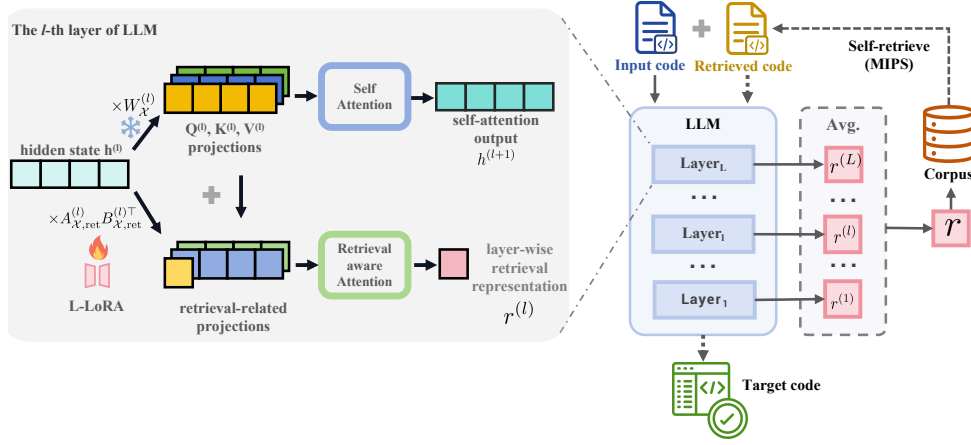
The $l$-th layer of LLM

$\times W_{\mathcal{X}}^{(l)}$

Self Attention

self-attention output $h^{(l+1)}$

hidden state $h^{(l)}$

$Q^{(l)}, K^{(l)}, V^{(l)}$ projections

$\times A_{\mathcal{X},\text{ret}}^{(l)} B_{\mathcal{X},\text{ret}}^{(l)\top}$

L-LoRA

Retrieval aware Attention

layer-wise retrieval representation $r^{(l)}$

retrieval-related projections

Input code

Retrieved code

Self-retrieve (MIPS)

LLM

Avg.

Layer$_L$

$r^{(L)}$

Layer$_l$

$r^{(l)}$

Layer$_1$

$r^{(1)}$

Corpus

$r$

Target code